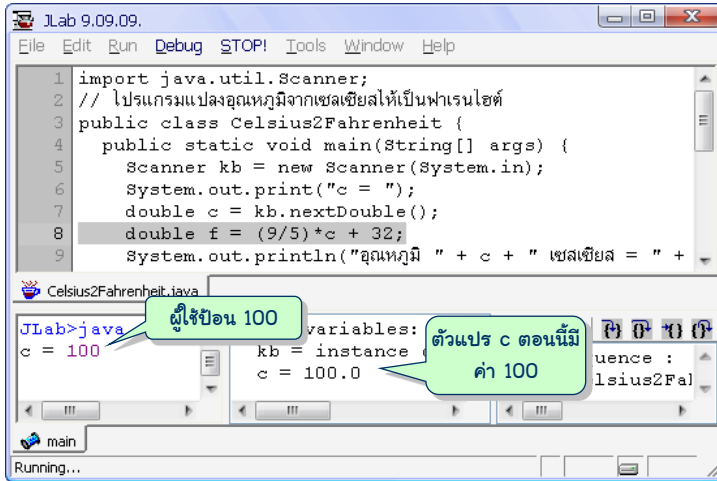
JLab 9.09.09.

File Edit Run Debug STOP! Tools Window Help

1 import java.util.Scanner;
2 // โปรแกรมแปลงอุณหภูมิจากเซลเซียสให้เป็นฟาเรนไฮต์
3 public class Celsius2Fahrenheit {
4 public static void main(String[] args) {
5 Scanner kb = new Scanner(System.in);
6 System.out.print("c = ");
7 double c = kb.nextDouble();
8 double f = (9/5)*c + 32;
9 System.out.println("อุณหภูมิ " + c + " เซลเซียส = " +

Celsius2Fahrenheit.java

JLab>java
c = 100

ผู้ใช้ป้อน 100

variables:
kb = instance
c = 100.0

ตัวแปร c ตอนนี้มีค่า 100

uence :
lsius2Fal

main

Running...